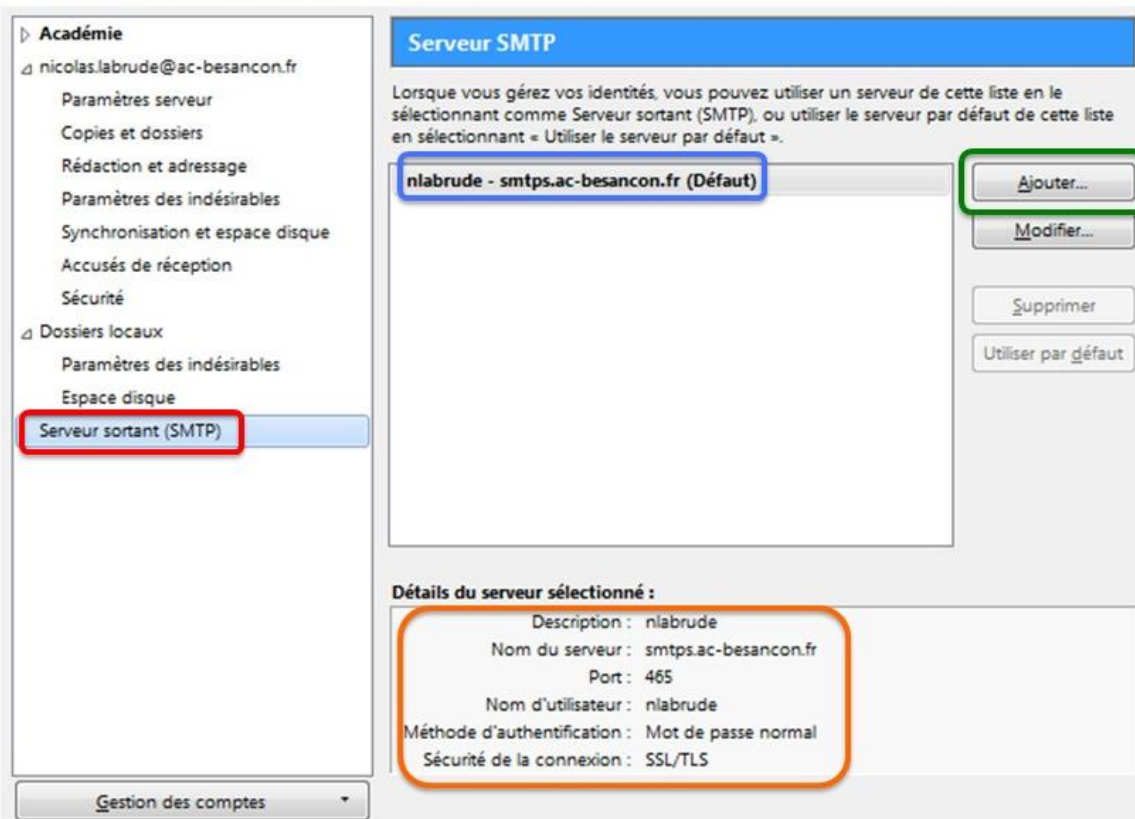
Académie
nicolas.labrude@ac-besancon.fr
Paramètres serveur
Copies et dossiers
Rédaction et adressage
Paramètres des indésirables
Synchronisation et espace disque
Accusés de réception
Sécurité
Dossiers locaux
Paramètres des indésirables
Espace disque
Serveur sortant (SMTP)

Gestion des comptes

Serveur SMTP

Lorsque vous gérez vos identités, vous pouvez utiliser un serveur de cette liste en le sélectionnant comme Serveur sortant (SMTP), ou utiliser le serveur par défaut de cette liste en sélectionnant « Utiliser le serveur par défaut ».

nlabrude - smtps.ac-besancon.fr (Défaut)

Ajouter...
Modifier...
Supprimer
Utiliser par défaut

Détails du serveur sélectionné :

Description : nlabrude
Nom du serveur : smtps.ac-besancon.fr
Port : 465
Nom d'utilisateur : nlabrude
Méthode d'authentification : Mot de passe normal
Sécurité de la connexion : SSL/TLS